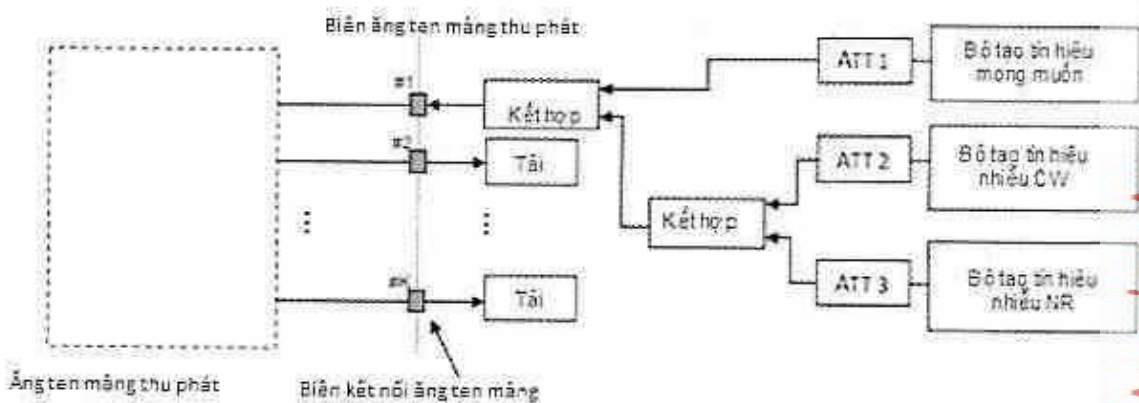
Biên ăng ten mảng thu phát

#1

Kết hợp

#2

Tải

#N

Tải

ATT 1

Bộ tạo tín hiệu mong muốn

ATT 2

Bộ tạo tín hiệu nhiễu CW

Kết hợp

ATT 3

Bộ tạo tín hiệu nhiễu NR

Ăng ten mảng thu phát

Biên kết nối ăng ten mảng